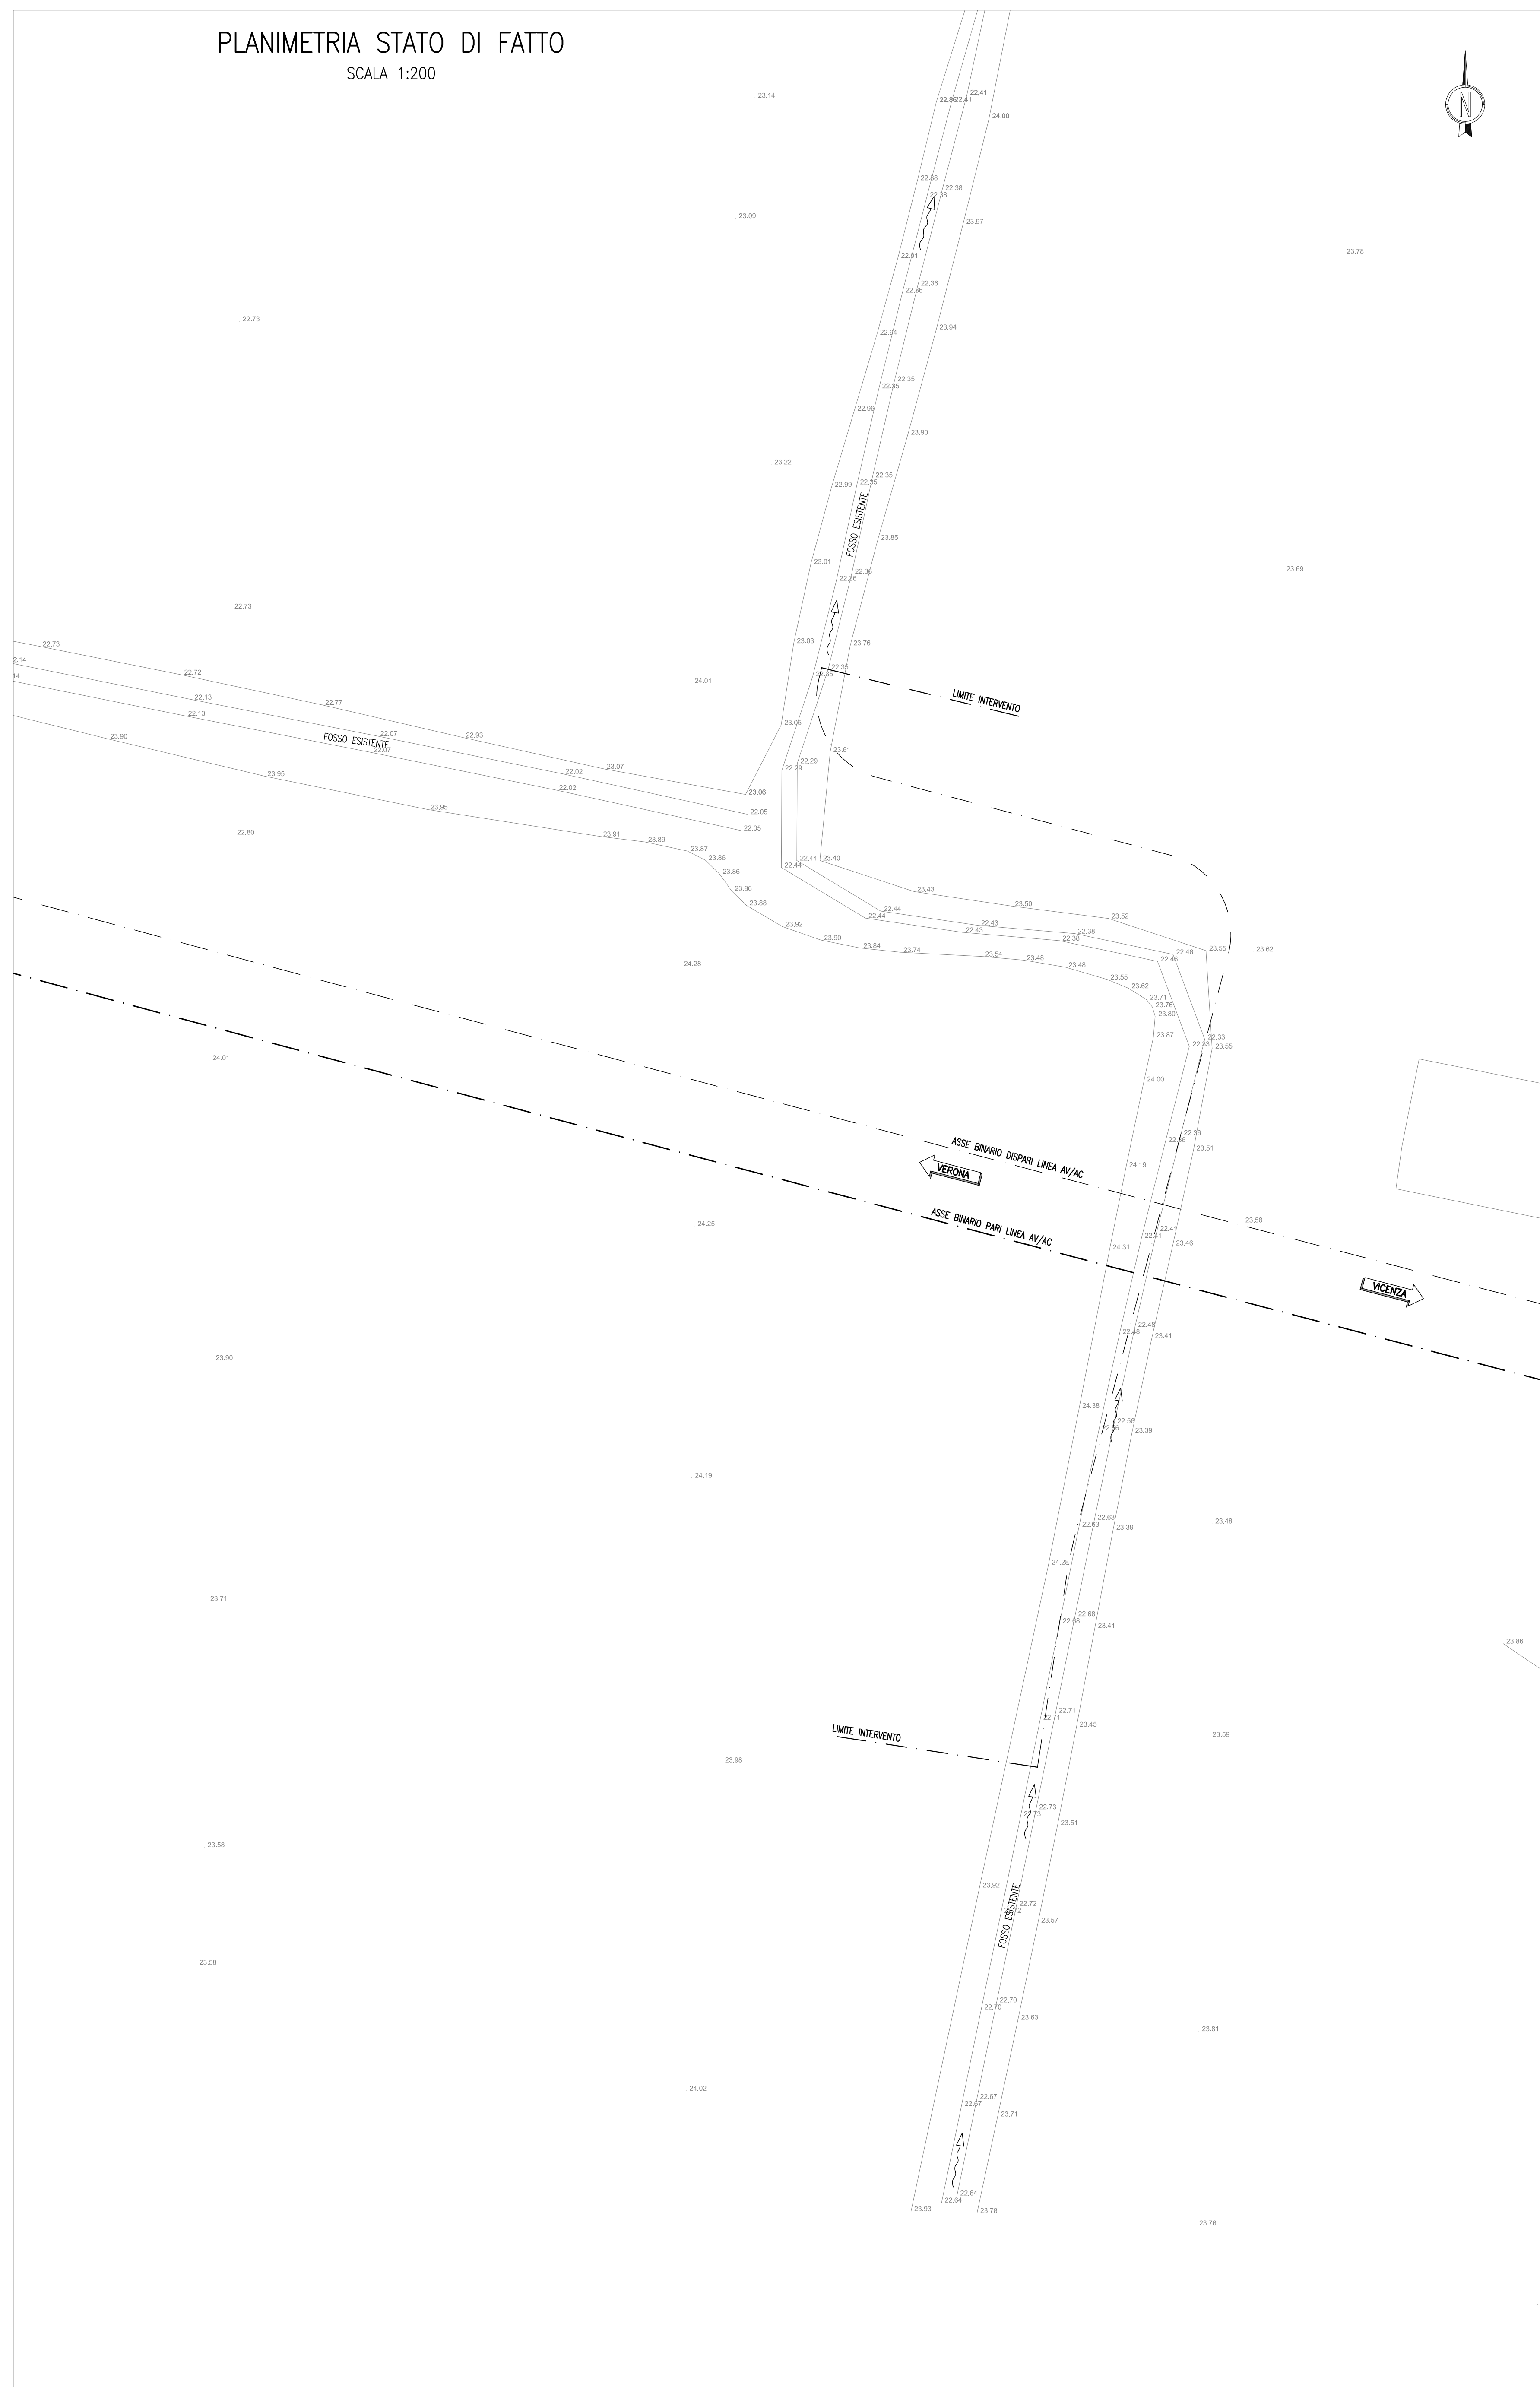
PLANIMETRIA STATO DI FATTO
SCALA 1:200

N

23.14
22.80 22.41
22.41
24.00
22.88
22.38
22.38
23.09
23.97
22.91
23.78
22.36
22.36
22.73
22.94
23.94
22.35
22.35
22.96
23.90
23.22
22.35
22.99
22.35
FOSSO ESISTENTE
23.85
23.01
22.36
22.36
23.69
22.73
23.03
23.76
22.73
2.14
22.72
22.35
14
22.35
24.01
22.13
22.77
LIMITE INTERVENTO
22.13
23.05
22.07
22.93
23.90
FOSSO ESISTENTE
22.07
23.61
22.29
22.29
23.07
23.95
22.02
23.06
22.02
22.05
23.95
22.05
22.80
23.91
23.89
23.87
22.44
23.40
23.86
22.44
23.86
23.86
23.43
23.88
23.50
22.44
23.52
22.44
22.43
23.92
22.43
22.38
23.90
22.38
22.46
23.55
23.62
23.84
23.74
23.54
22.46
23.48
23.48
24.28
23.55
23.62
23.71
23.76
23.80
23.87
22.33
22.33
23.55
24.01
24.00
22.36
22.36
23.51
ASSE BINARIO DISPARI LINEA AV/AC
24.19
VERONA
23.58
ASSE BINARIO PARI LINEA AV/AC
22.41
22.41
23.46
24.25
24.31
VICENZA
22.48
22.48
23.41
23.90
24.38
22.56
22.56
23.39
24.19
22.63
23.48
22.63
23.39
24.28
22.68
23.71
22.68
23.41
23.86
22.71
22.71
23.45
LIMITE INTERVENTO
23.59
23.98
22.73
22.73
23.51
23.58
23.92
FOSSO ESISTENTE
22.72
22.72
23.57
23.58
22.70
22.70
23.63
23.81
24.02
22.67
22.67
23.71
22.64
22.64
23.93
23.78
23.76